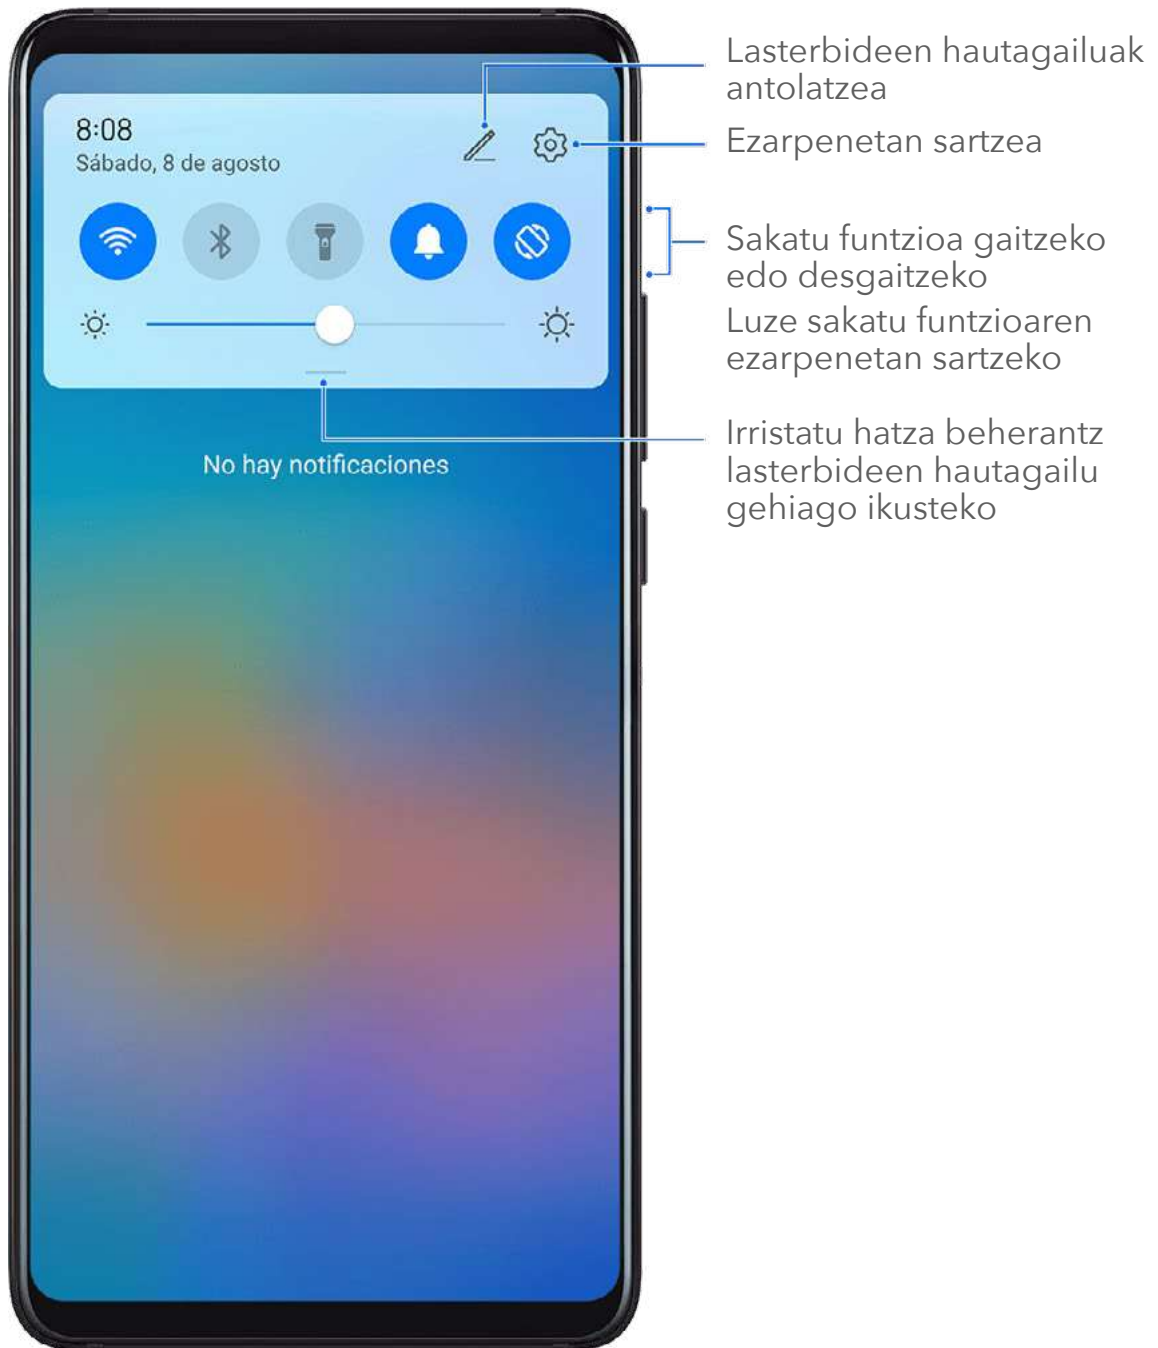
8:08
Sábado, 8 de agosto

No hay notificaciones

Lasterbideen hautagailuak antolatzea

Ezarpenetan sartzea

Sakatu funtzioa gaitzeko edo desgaitzeko
Luze sakatu funtzioaren ezarpenetan sartzeko

Irristatu hatza beherantz lasterbideen hautagailu gehiago ikusteko